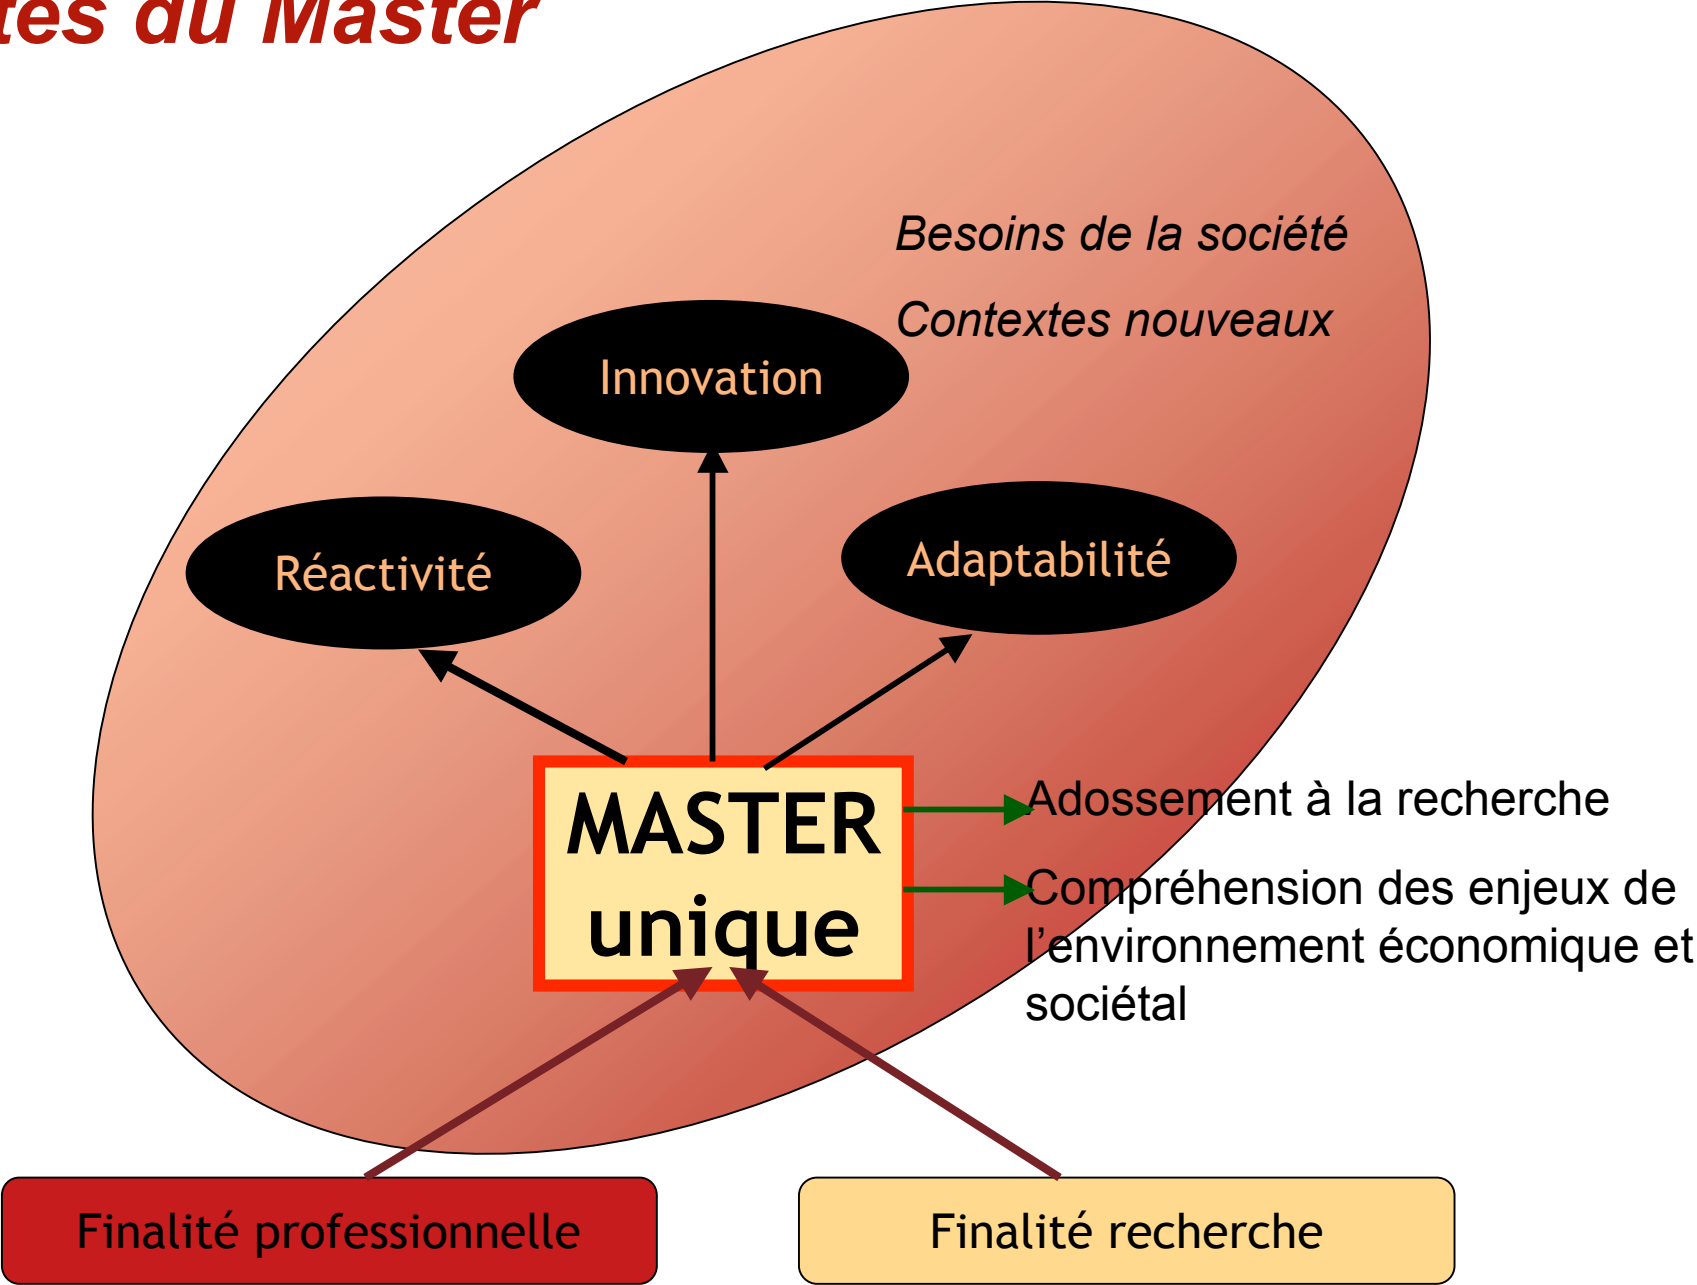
tés du Master

Besoins de la société

Contextes nouveaux

Innovation

Réactivité

Adaptabilité

MASTER unique

Adossement à la recherche

Compréhension des enjeux de l'environnement économique et sociétal

Finalité professionnelle

Finalité recherche